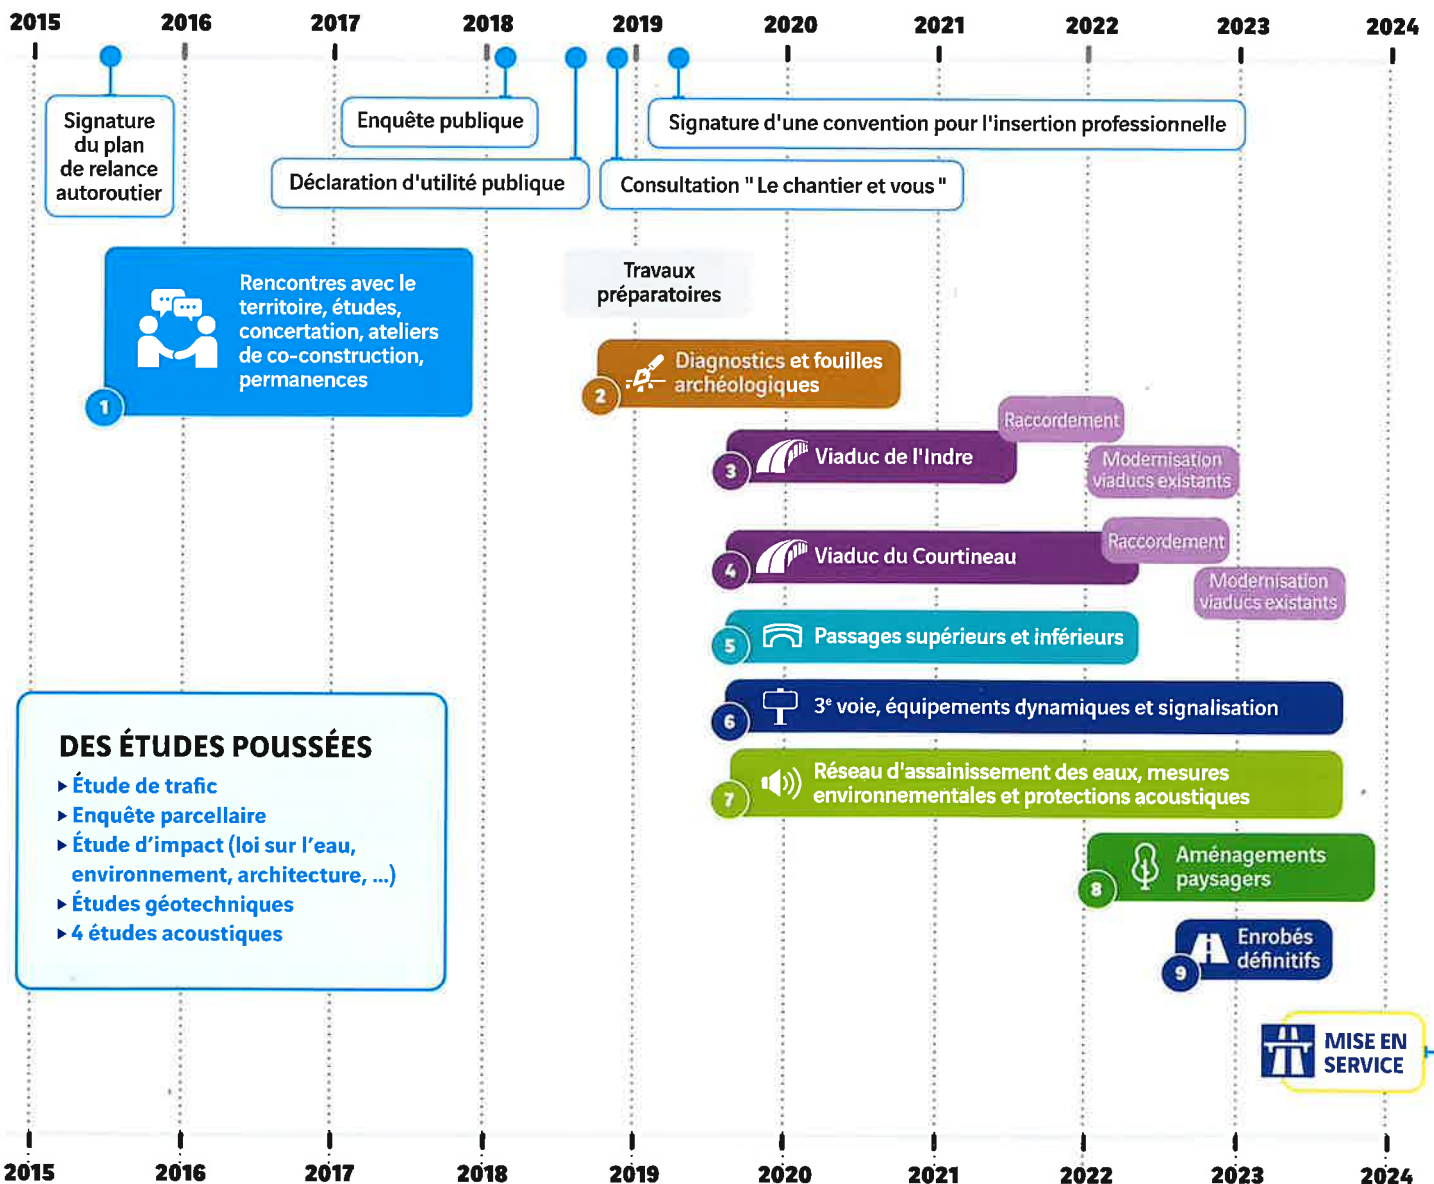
2015 2016 2017 2018 2019 2020 2021 2022 2023 2024

Signature du plan de relance autoroutier

Enquête publique

Déclaration d'utilité publique

Signature d'une convention pour l'insertion professionnelle

Consultation " Le chantier et vous "

1 Rencontres avec le territoire, études, concertation, ateliers de co-construction, permanences

Travaux préparatoires

2 Diagnostics et fouilles archéologiques

3 Viaduc de l'Indre

Raccordement

Modernisation viaducs existants

4 Viaduc du Courtineau

Raccordement

Modernisation viaducs existants

5 Passages supérieurs et inférieurs

6 3$^e$ voie, équipements dynamiques et signalisation

7 Réseau d'assainissement des eaux, mesures environnementales et protections acoustiques

8 Aménagements paysagers

9 Enrobés définitifs

MISE EN SERVICE

DES ÉTUDES POUSSÉES
‣ Étude de trafic
‣ Enquête parcellaire
‣ Étude d'impact (loi sur l'eau, environnement, architecture, ...)
‣ Études géotechniques
‣ 4 études acoustiques

2015 2016 2017 2018 2019 2020 2021 2022 2023 2024